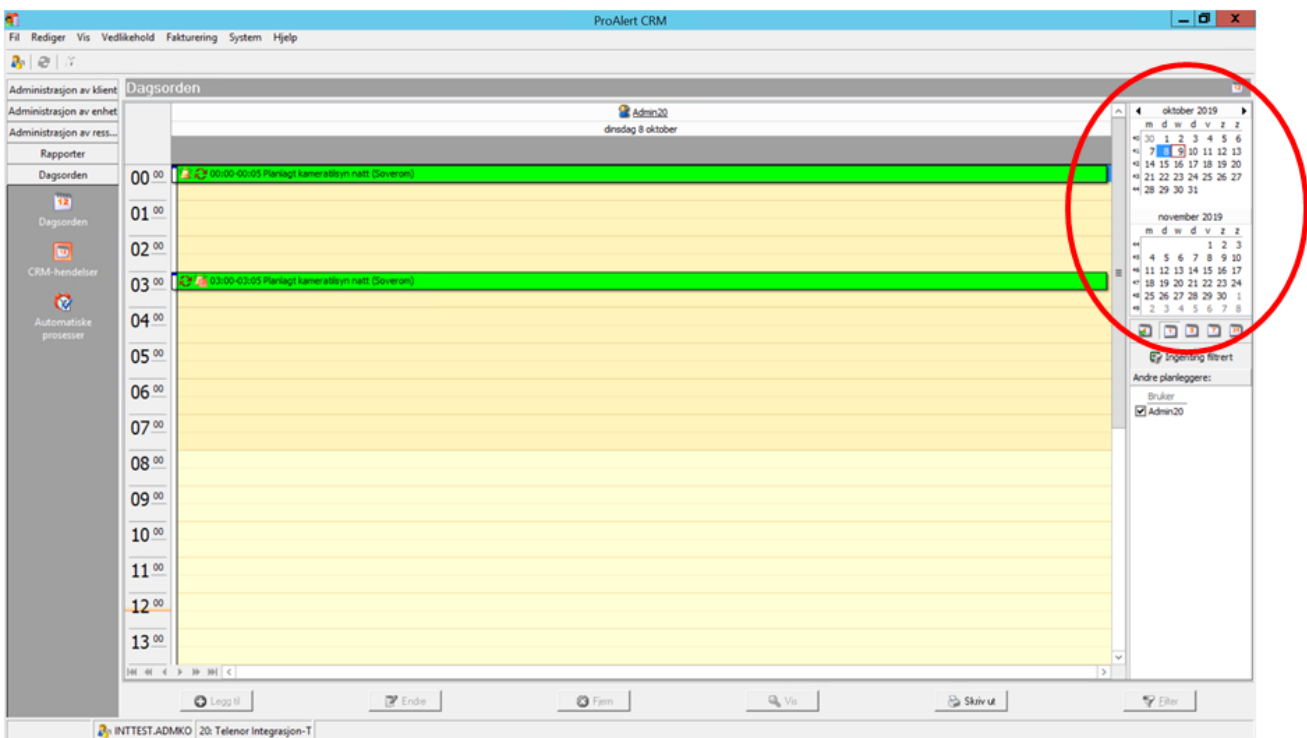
ProAlert CRM

Fil Rediger Vis Vedlikehold Fakturering System Hjelp

Administrasjon av klient
Administrasjon av enhet
Administrasjon av ress...
Rapporter
Dagsorden

Dagsorden
CRM-hendelser
Automatiske prosesser

Dagsorden

Admin20
dinsdag 8 oktober

$00^{00}$ 00:00-00:05 Planlagt kameratilsyn natt (Soverom)
$01^{00}$
$02^{00}$
$03^{00}$ 03:00-03:05 Planlagt kameratilsyn natt (Soverom)
$04^{00}$
$05^{00}$
$06^{00}$
$07^{00}$
$08^{00}$
$09^{00}$
$10^{00}$
$11^{00}$
$12^{00}$
$13^{00}$

oktober 2019

| | m | d | w | d | v | z | z |
|---|---|---|---|---|---|---|---|
| 40 | 30 | 1 | 2 | 3 | 4 | 5 | 6 |
| 41 | 7 | 8 | 9 | 10 | 11 | 12 | 13 |
| 42 | 14 | 15 | 16 | 17 | 18 | 19 | 20 |
| 43 | 21 | 22 | 23 | 24 | 25 | 26 | 27 |
| 44 | 28 | 29 | 30 | 31 | | | |

november 2019

| | m | d | w | d | v | z | z |
|---|---|---|---|---|---|---|---|
| 44 | | | | | 1 | 2 | 3 |
| 45 | 4 | 5 | 6 | 7 | 8 | 9 | 10 |
| 46 | 11 | 12 | 13 | 14 | 15 | 16 | 17 |
| 47 | 18 | 19 | 20 | 21 | 22 | 23 | 24 |
| 48 | 25 | 26 | 27 | 28 | 29 | 30 | 1 |
| 49 | 2 | 3 | 4 | 5 | 6 | 7 | 8 |

Ingenting filtrert
Andre planleggere:
Bruker
Admin20

Legg til
Endre
Fjern
Vis
Skriv ut
Filter

INTTEST.ADMKO 20: Telenor Integrasjon-T